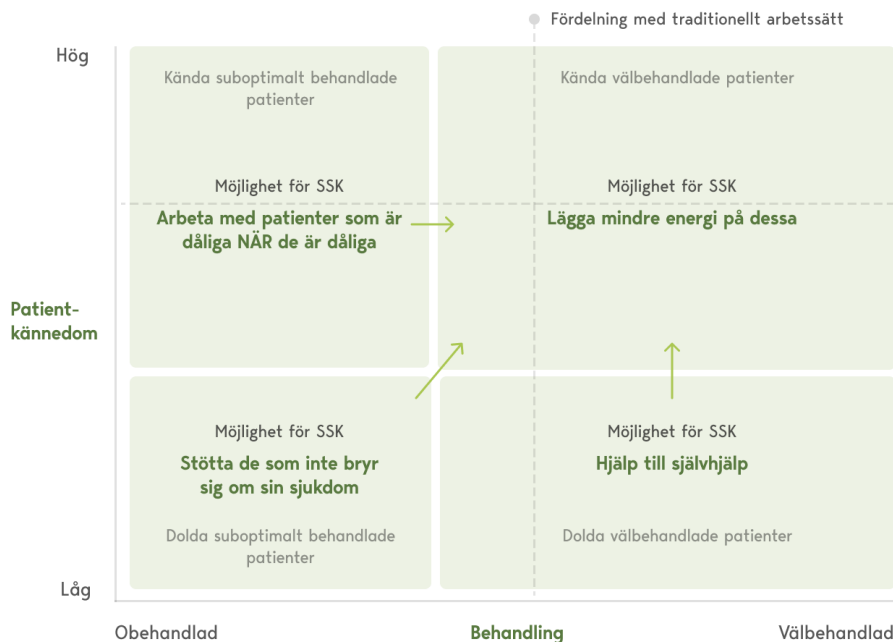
Fördelning med traditionellt arbetssätt

Hög

Kända suboptimalt behandlade patienter

Möjlighet för SSK

Arbeta med patienter som är dåliga NÄR de är dåliga

Kända välbehandlade patienter

Möjlighet för SSK

Lägga mindre energi på dessa

Patient-kännedom

Möjlighet för SSK

Stötta de som inte bryr sig om sin sjukdom

Dolda suboptimalt behandlade patienter

Möjlighet för SSK

Hjälp till självhjälp

Dolda välbehandlade patienter

Låg

Obehandlad

Behandling

Välbehandlad